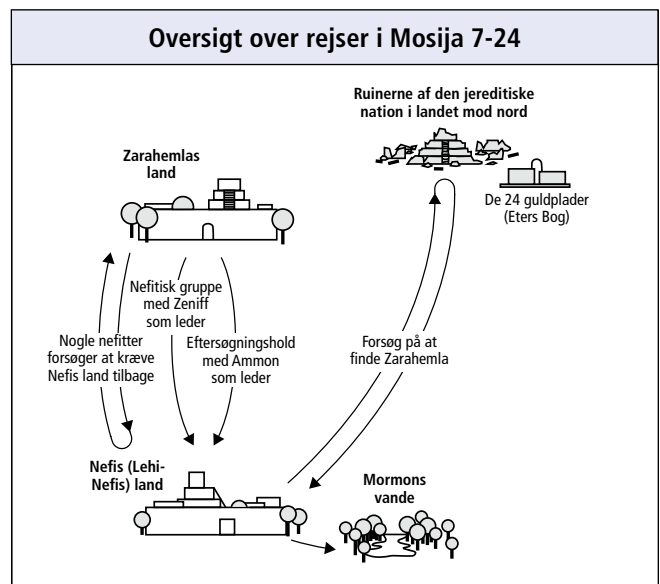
Oversigt over rejser i Mosija 7-24

Ruinerne af den jereditiske nation i landet mod nord

Zarahemlas land

De 24 guldplader (Eters Bog)

Nefitisk gruppe med Zeniff som leder

Nogle nefitter forsøger at kræve Nefis land tilbage

Eftersøgningshold med Ammon som leder

Forsøg på at finde Zarahemla

Nefis (Lehi-Nefis) land

Mormons vande